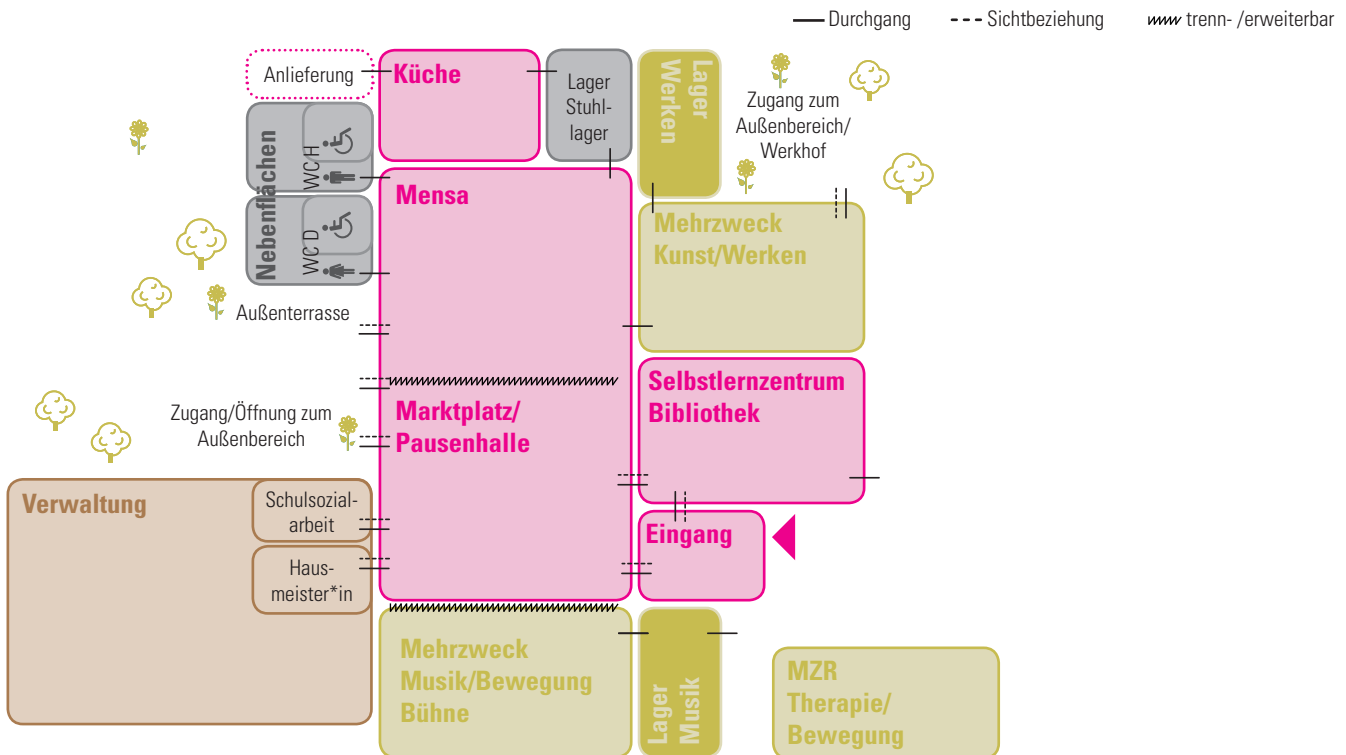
Durchgang
Sichtbeziehung
trenn- /erweiterbar

Anlieferung
Küche
Lager Stuhllager
Lager Werken
Zugang zum Außenbereich/ Werkhof
Nebenflächen
WC H
WC D
Mensa
Mehrzweck Kunst/Werken
Außenterrasse
Selbstlernzentrum Bibliothek
Zugang/Öffnung zum Außenbereich
Marktplatz/ Pausenhalle
Verwaltung
Schulsozialarbeit
Eingang
Hausmeister*in
Mehrzweck Musik/Bewegung Bühne
Lager Musik
MZR Therapie/ Bewegung